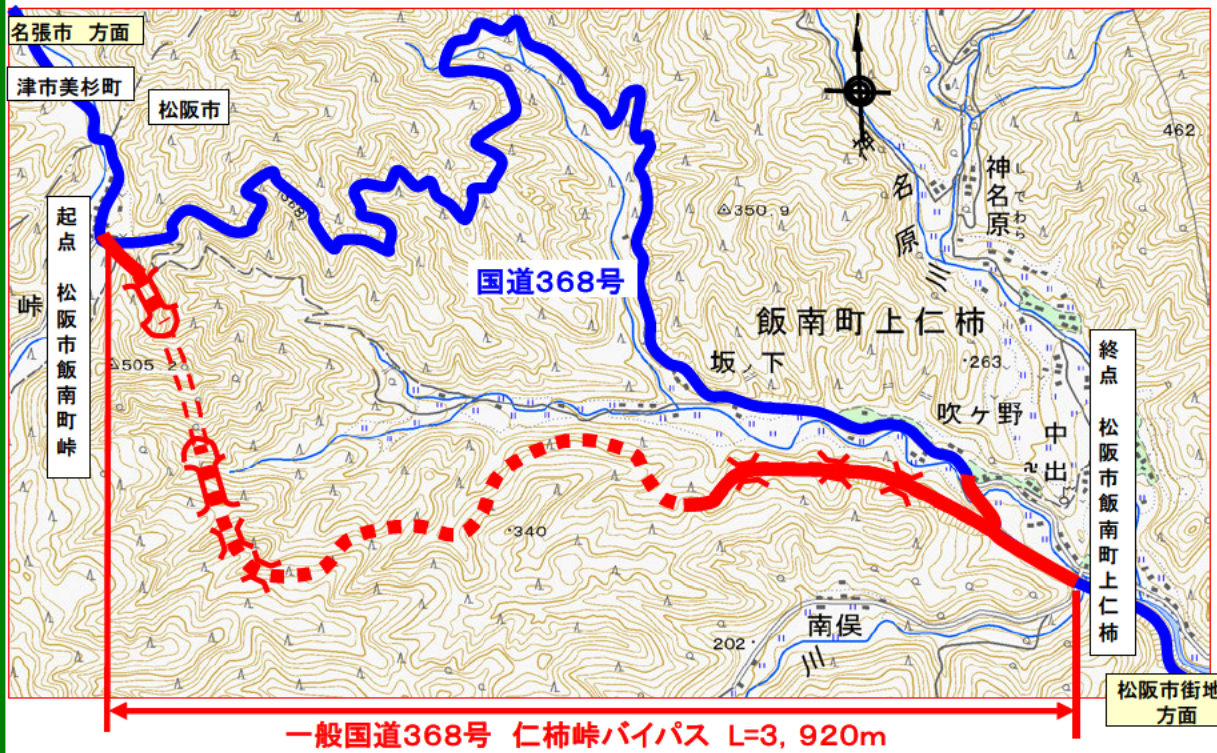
名張市 方面

津市美杉町

松阪市

起点 松阪市飯南町峠

峠

国道368号

△350.9

462

神名原

名原

飯南町上仁柿

坂ノ下

·263

吹ヶ野

中出

終点 松阪市飯南町上仁柿

△505.2

·340

南俣

202

松阪市街地 方面

一般国道368号 仁柿峠バイパス L=3, 920m